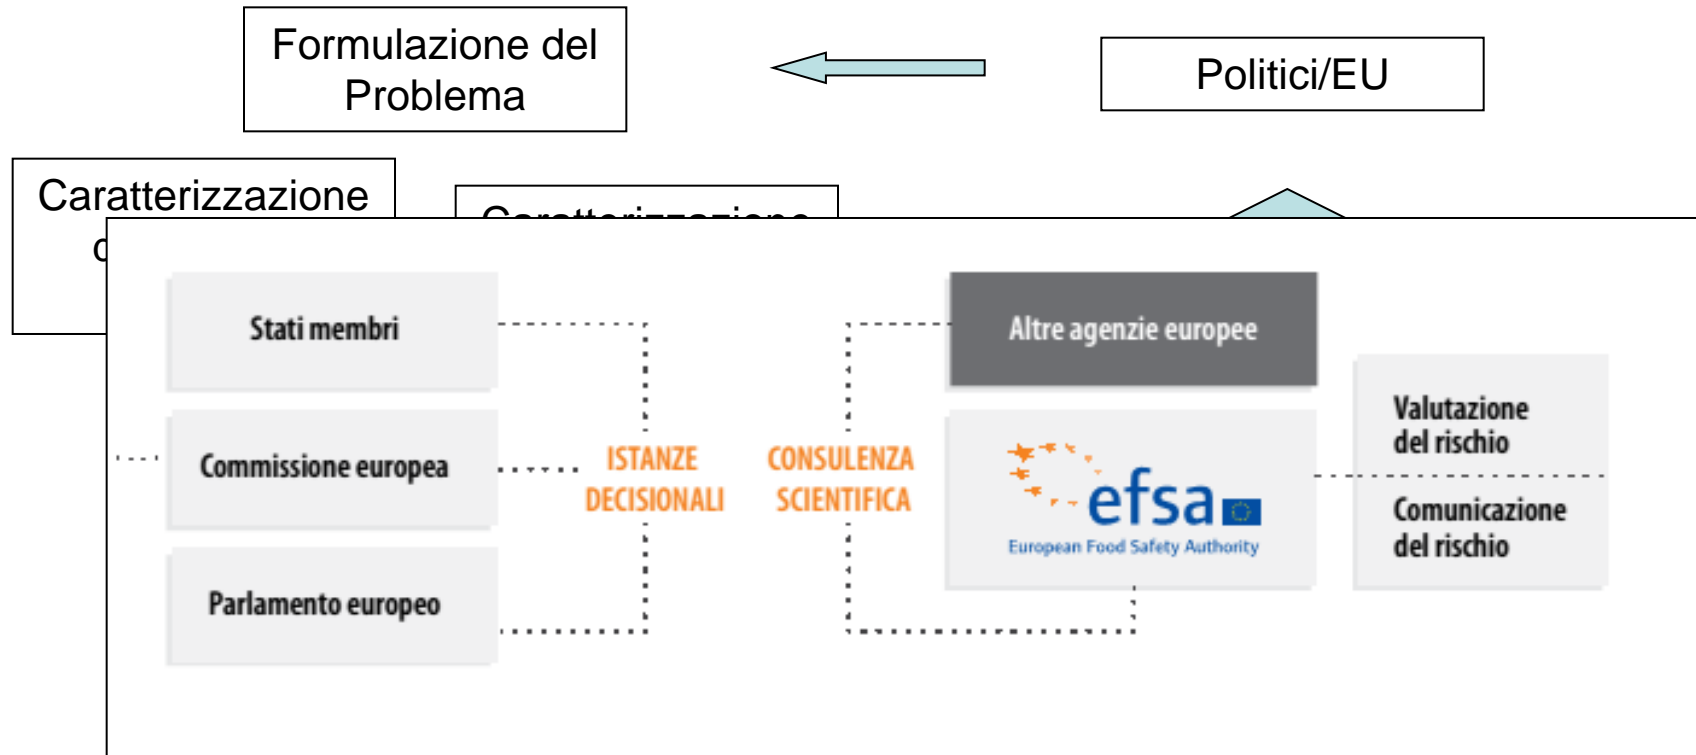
Formulazione del Problema

Politici/EU

Caratterizzazione
c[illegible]

Caratterizzazione

Stati membri

Commissione europea

Parlamento europeo

ISTANZE DECISIONALI

CONSULENZA SCIENTIFICA

Altre agenzie europee

efsa
European Food Safety Authority

Valutazione del rischio

Comunicazione del rischio